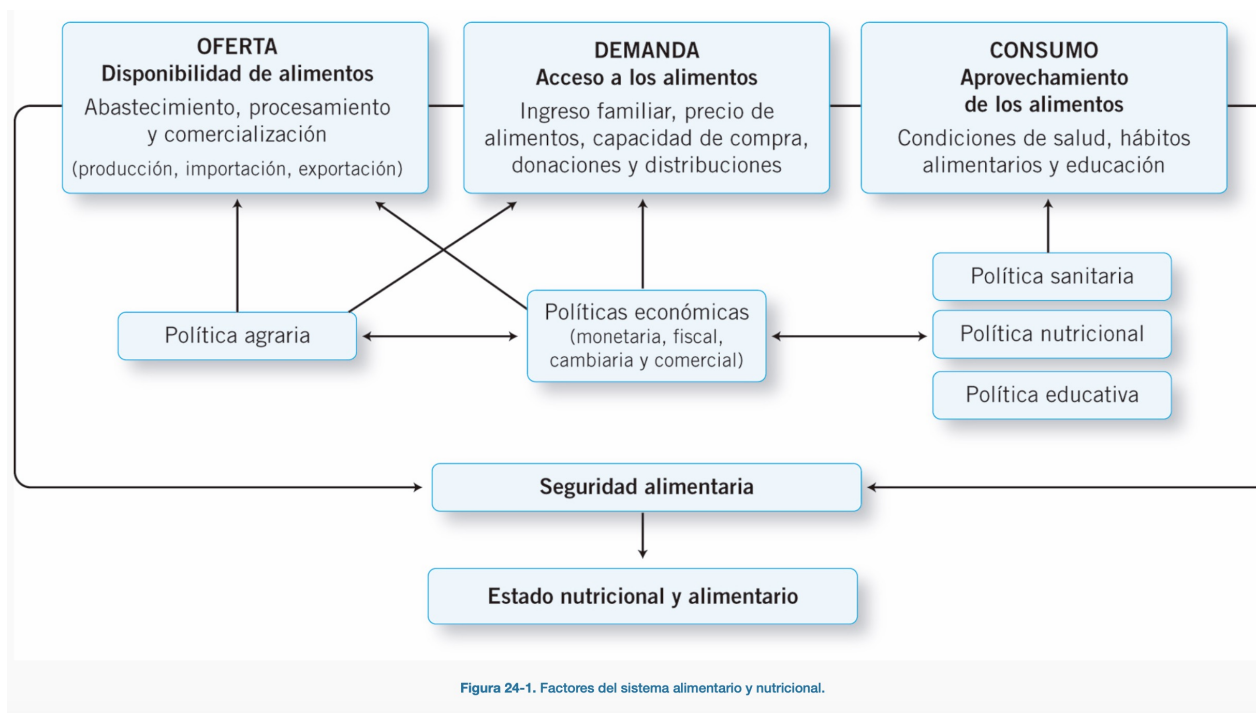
OFERTA
Disponibilidad de alimentos
Abastecimiento, procesamiento y comercialización
(producción, importación, exportación)

DEMANDA
Acceso a los alimentos
Ingreso familiar, precio de alimentos, capacidad de compra, donaciones y distribuciones

CONSUMO
Aprovechamiento de los alimentos
Condiciones de salud, hábitos alimentarios y educación

Política sanitaria

Política agraria

Políticas económicas
(monetaria, fiscal, cambiaria y comercial)

Política nutricional

Política educativa

Seguridad alimentaria

Estado nutricional y alimentario

Figura 24-1. Factores del sistema alimentario y nutricional.